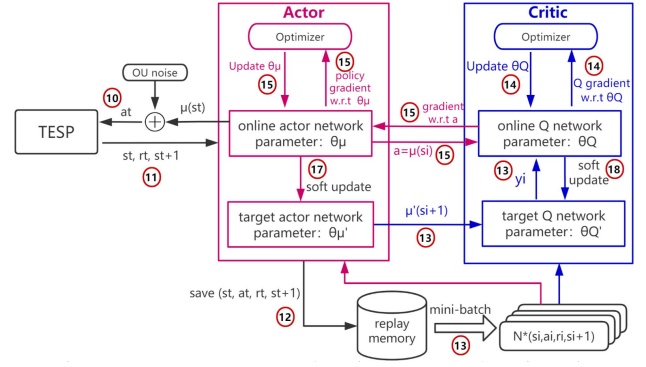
Actor

Critic

Optimizer

Optimizer

Update θμ

15

policy gradient w.r.t θμ

15

Update θQ

14

Q gradient w.r.t θQ

14

OU noise

10

at

μ(st)

TESP

st, rt, st+1

11

online actor network parameter: θμ

15

gradient w.r.t a

a=μ(si)

15

online Q network parameter: θQ

17

soft update

13

yi

soft update

18

target actor network parameter: θμ'

μ'(si+1)

13

target Q network parameter: θQ'

save (st, at, rt, st+1)

12

replay memory

mini-batch

13

N*(si,ai,ri,si+1)